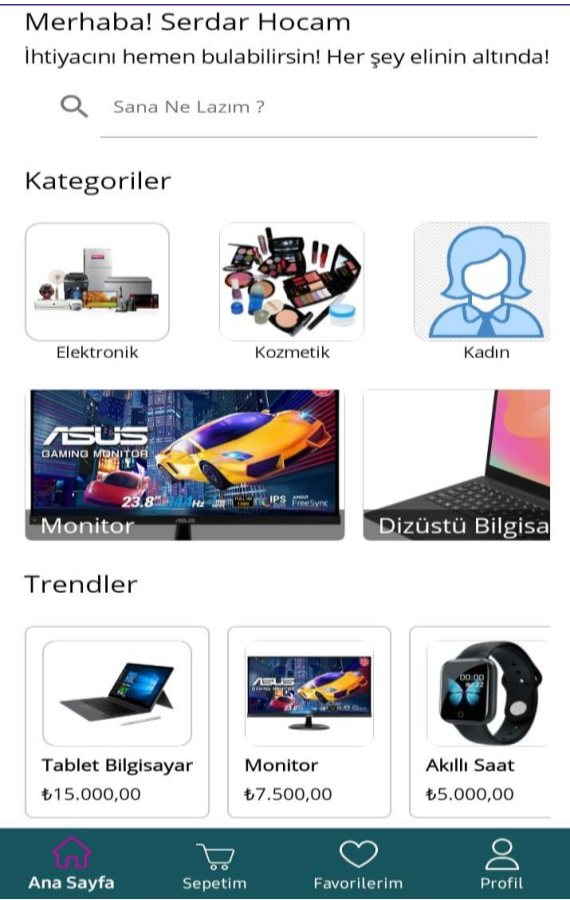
Merhaba! Serdar Hocam
İhtiyacını hemen bulabilirsin! Her şey elinin altında!

Sana Ne Lazım ?

Kategoriler

Elektronik
Kozmetik
Kadın

ASUS GAMING MONITOR 23.8" 144Hz IPS FreeSync
Monitor
Dizüstü Bilgisa

Trendler

Tablet Bilgisayar
₺15.000,00

Monitor
₺7.500,00

Akıllı Saat
₺5.000,00

Ana Sayfa
Sepetim
Favorilerim
Profil